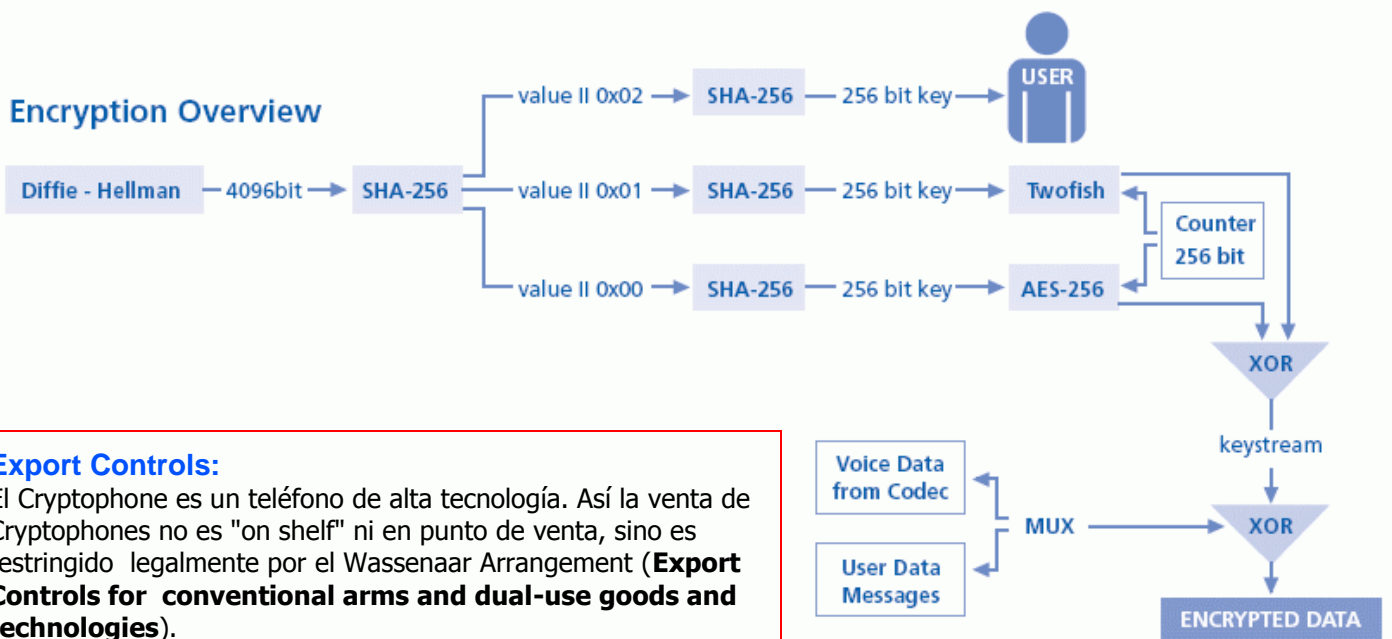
Encryption Overview

USER

Diffie - Hellman — 4096bit → SHA-256

value II 0x02 → SHA-256 — 256 bit key → USER

value II 0x01 → SHA-256 — 256 bit key → Twofish

Counter 256 bit

value II 0x00 → SHA-256 — 256 bit key → AES-256

XOR

keystream

Voice Data from Codec

MUX

XOR

User Data Messages

ENCRYPTED DATA

Export Controls:
El Cryptophone es un teléfono de alta tecnología. Así la venta de Cryptophones no es "on shelf" ni en punto de venta, sino es estringido legalmente por el Wassenaar Arrangement (**Export Controls for conventional arms and dual-use goods and technologies**).